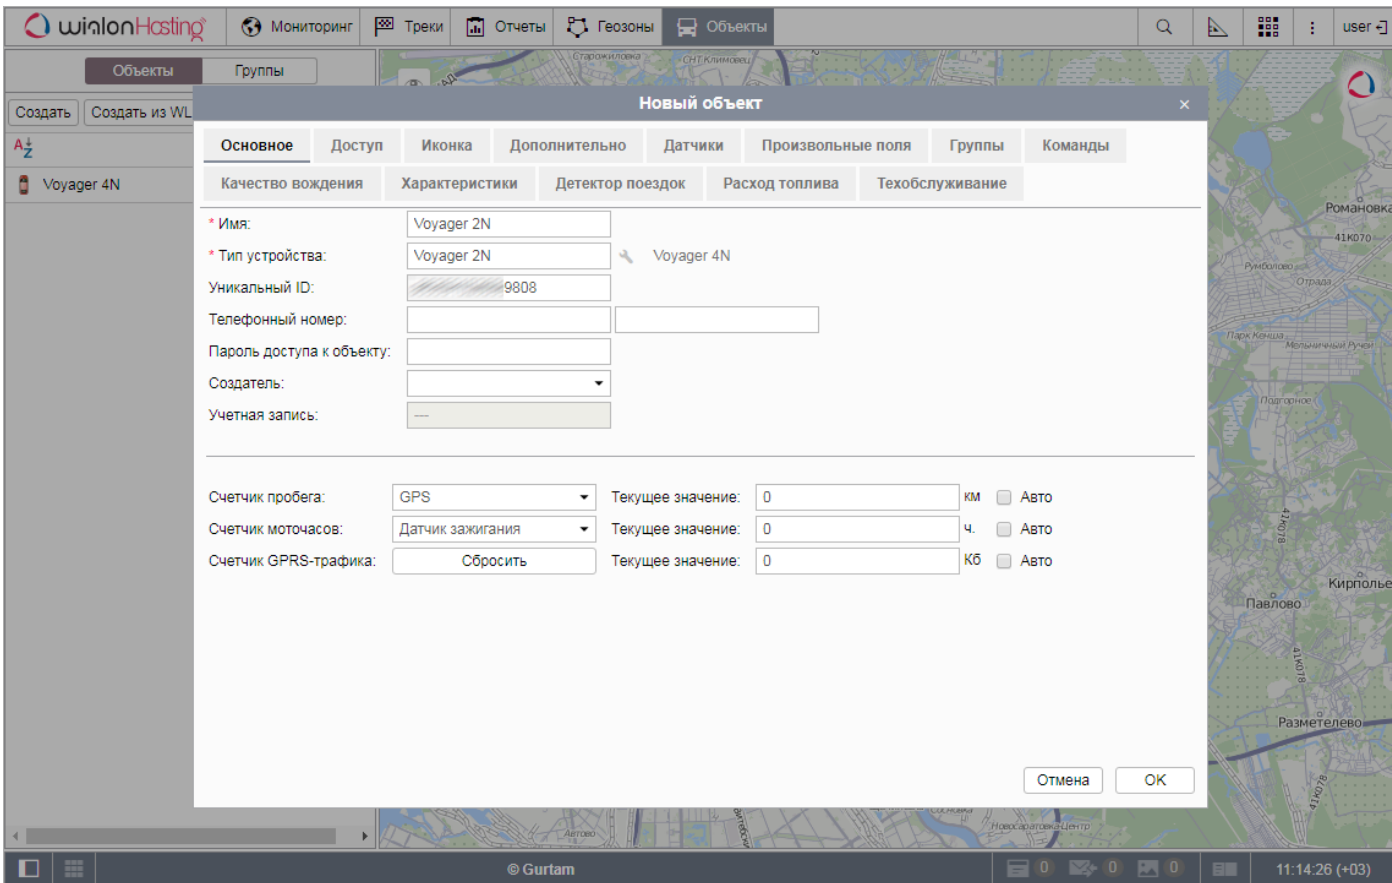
wialonHosting Мониторинг Треки Отчеты Геозоны Объекты user

Объекты Группы

Создать Создать из WL

Voyager 4N

Новый объект ×

Основное Доступ Иконка Дополнительно Датчики Произвольные поля Группы Команды
Качество вождения Характеристики Детектор поездок Расход топлива Техобслуживание

* Имя: Voyager 2N
* Тип устройства: Voyager 2N Voyager 4N
Уникальный ID: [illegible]9808
Телефонный номер:
Пароль доступа к объекту:
Создатель:
Учетная запись: ---

Счетчик пробега: GPS Текущее значение: 0 км Авто
Счетчик моточасов: Датчик зажигания Текущее значение: 0 ч. Авто
Счетчик GPRS-трафика: Сбросить Текущее значение: 0 Кб Авто

Отмена OK

Романовка 41К070 Румболово Отрада Парк Кочша Мельничный Ручей Подгорное 41К078 Кирпольє Павлово 41К078 Разметелево 41К078 Старожиловка СНТ Климовец Новосаратовка-Центр

© Gurtam 0 0 0 11:14:26 (+03)